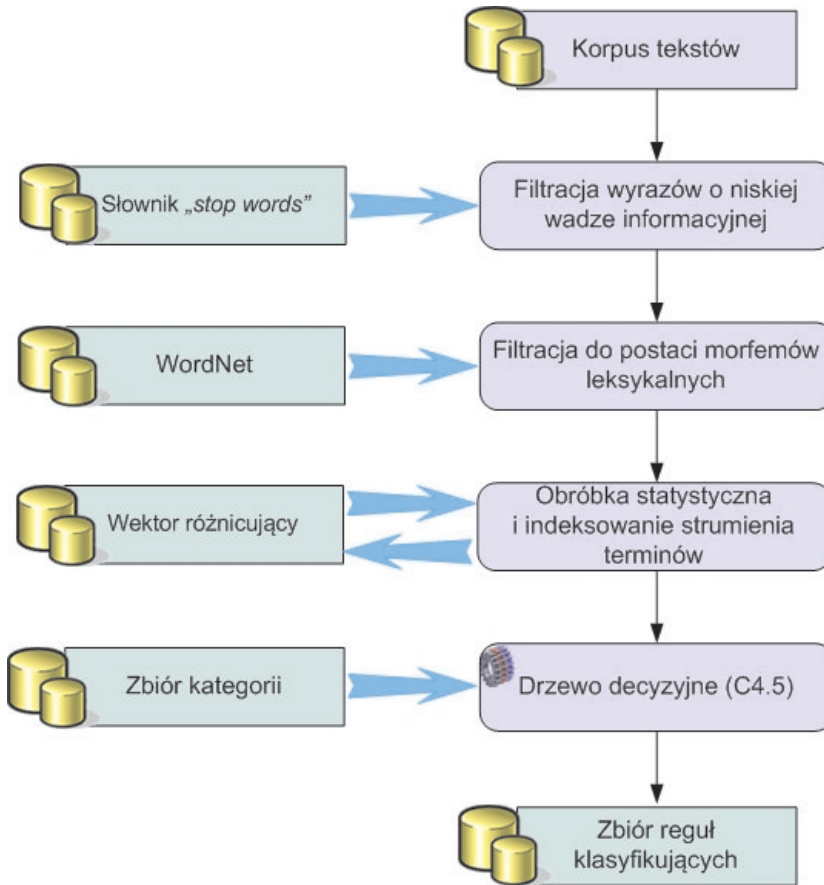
Korpus tekstów

Słownik „stop words”

Filtracja wyrazów o niskiej wadze informacyjnej

WordNet

Filtracja do postaci morfemów leksykalnych

Wektor różnicujący

Obróbka statystyczna i indeksowanie strumienia terminów

Zbiór kategorii

Drzewo decyzyjne (C4.5)

Zbiór reguł klasyfikujących